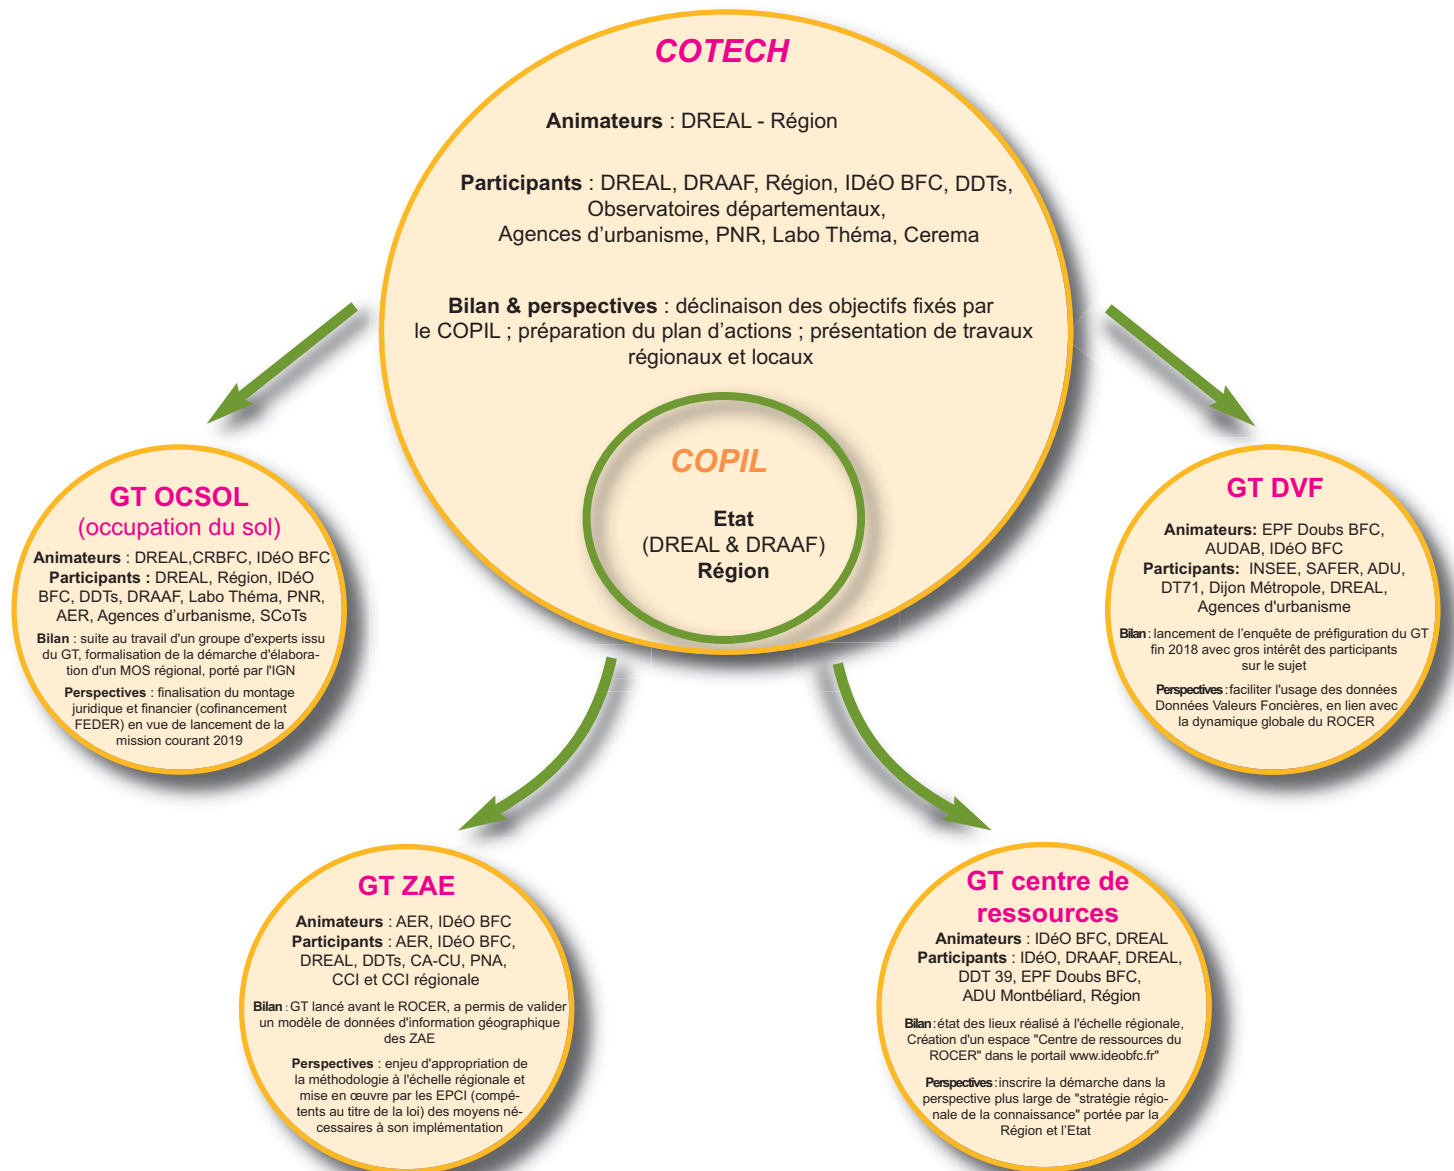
COTECH

Animateurs : DREAL - Région

Participants : DREAL, DRAAF, Région, IDéO BFC, DDTs, Observatoires départementaux, Agences d'urbanisme, PNR, Labo Théma, Cerema

Bilan & perspectives : déclinaison des objectifs fixés par le COPIL ; préparation du plan d'actions ; présentation de travaux régionaux et locaux

COPIL

Etat (DREAL & DRAAF) Région

GT OCSOL (occupation du sol)

Animateurs : DREAL,CRBFC, IDéO BFC
Participants : DREAL, Région, IDéO BFC, DDTs, DRAAF, Labo Théma, PNR, AER, Agences d'urbanisme, SCoTs

Bilan : suite au travail d'un groupe d'experts issu du GT, formalisation de la démarche d'élaboration d'un MOS régional, porté par l'IGN

Perspectives : finalisation du montage juridique et financier (cofinancement FEDER) en vue de lancement de la mission courant 2019

GT DVF

Animateurs: EPF Doubs BFC, AUDAB, IDéO BFC
Participants: INSEE, SAFER, ADU, DT71, Dijon Métropole, DREAL, Agences d'urbanisme

Bilan : lancement de l'enquête de préfiguration du GT fin 2018 avec gros intérêt des participants sur le sujet

Perspectives : faciliter l'usage des données Données Valeurs Foncières, en lien avec la dynamique globale du ROCER

GT ZAE

Animateurs : AER, IDéO BFC
Participants : AER, IDéO BFC, DREAL, DDTs, CA-CU, PNA, CCI et CCI régionale

Bilan : GT lancé avant le ROCER, a permis de valider un modèle de données d'information géographique des ZAE

Perspectives : enjeu d'appropriation de la méthodologie à l'échelle régionale et mise en œuvre par les EPCI (compétents au titre de la loi) des moyens nécessaires à son implémentation

GT centre de ressources

Animateurs : IDéO BFC, DREAL
Participants : IDéO, DRAAF, DREAL, DDT 39, EPF Doubs BFC, ADU Montbéliard, Région

Bilan : état des lieux réalisé à l'échelle régionale, Création d'un espace "Centre de ressources du ROCER" dans le portail www.ideobfc.fr"

Perspectives : inscrire la démarche dans la perspective plus large de "stratégie régionale de la connaissance" portée par la Région et l'Etat